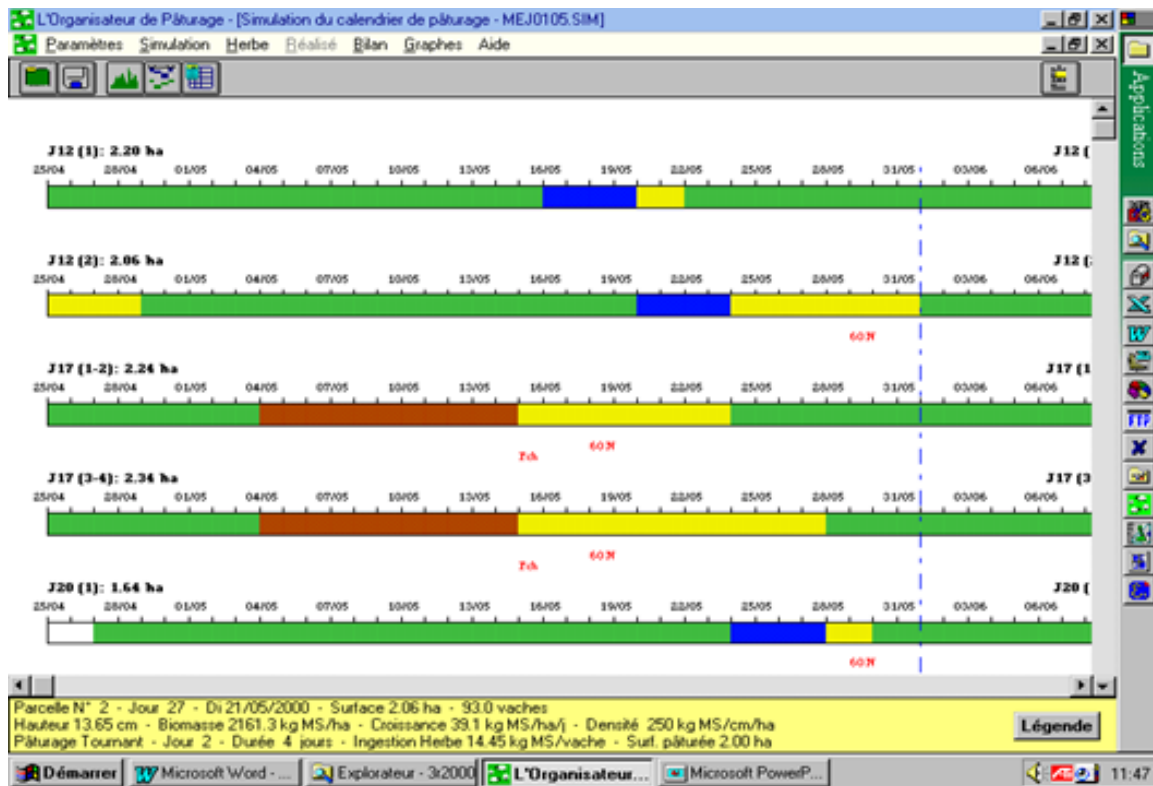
L'Organisateur de Pâturage - [Simulation du calendrier de pâturage - MEJ0105.SIM]

Paramètres Simulation Herbe Réalisé Bilan Graphes Aide

Applications

J12 (1): 2.20 ha
J12 (
25/04 28/04 01/05 04/05 07/05 10/05 13/05 16/05 19/05 22/05 25/05 28/05 31/05 03/06 06/06

J12 (2): 2.06 ha
J12 (
25/04 28/04 01/05 04/05 07/05 10/05 13/05 16/05 19/05 22/05 25/05 28/05 31/05 03/06 06/06
60 N

J17 (1-2): 2.24 ha
J17 (1
25/04 28/04 01/05 04/05 07/05 10/05 13/05 16/05 19/05 22/05 25/05 28/05 31/05 03/06 06/06
60 N
Fch

J17 (3-4): 2.34 ha
J17 (3
25/04 28/04 01/05 04/05 07/05 10/05 13/05 16/05 19/05 22/05 25/05 28/05 31/05 03/06 06/06
60 N
Fch

J20 (1): 1.64 ha
J20 (
25/04 28/04 01/05 04/05 07/05 10/05 13/05 16/05 19/05 22/05 25/05 28/05 31/05 03/06 06/06
60 N

Parcelle N° 2 - Jour 27 - Di 21/05/2000 - Surface 2.06 ha - 93.0 vaches
Hauteur 13.65 cm - Biomasse 2161.3 kg MS/ha - Croissance 39.1 kg MS/ha/j - Densité 250 kg MS/cm/ha
Pâturage Tournant - Jour 2 - Durée 4 jours - Ingestion Herbe 14.45 kg MS/vache - Surf. pâturée 2.00 ha

Légende

Démarrer | Microsoft Word - ... | Explorateur - 3x2000 | L'Organisateur... | Microsoft PowerP... | 11:47